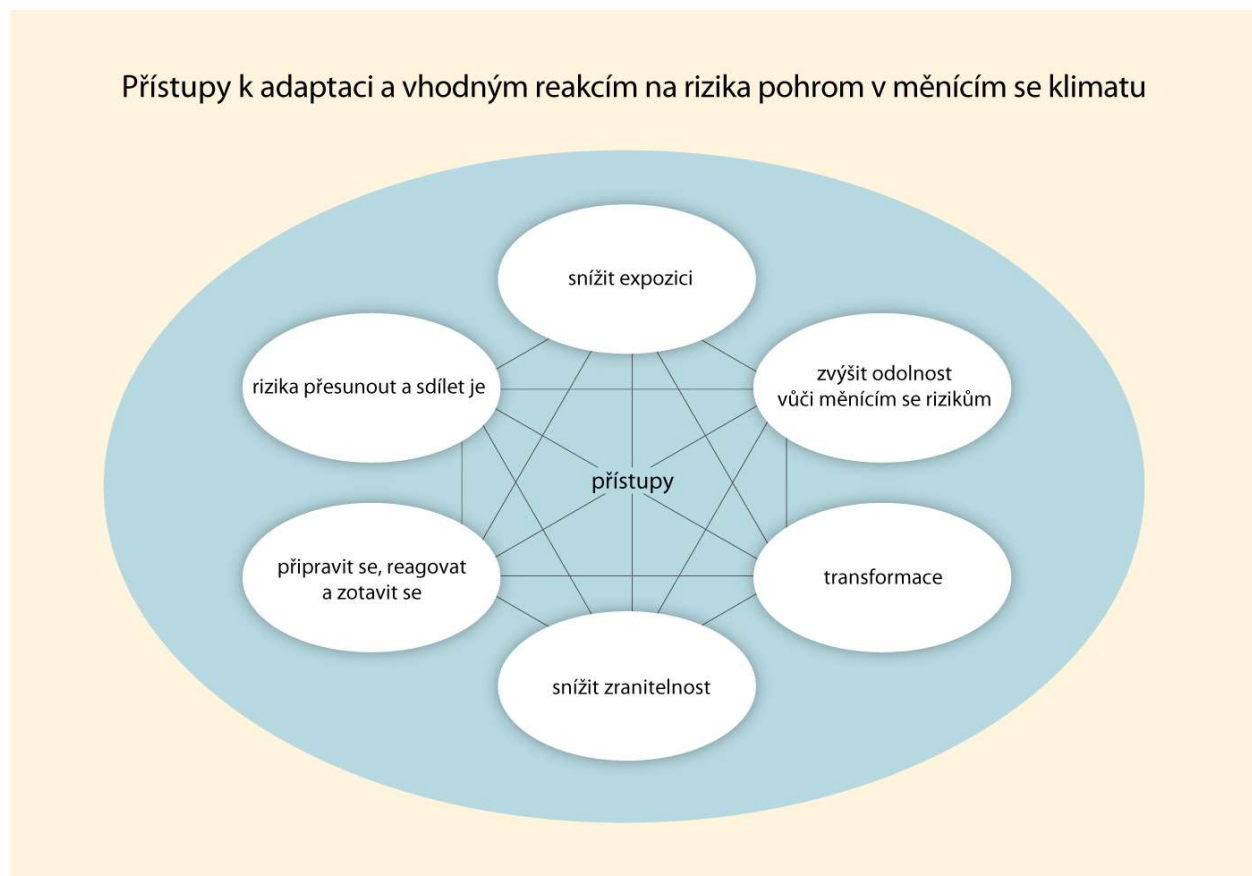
Přístupy k adaptaci a vhodným reakcím na rizika pohrom v měnícím se klimatu

snížit expozici

rizika přesunout a sdílet je

zvýšit odolnost vůči měnícím se rizikům

přístupy

připravit se, reagovat a zotavit se

transformace

snížit zranitelnost